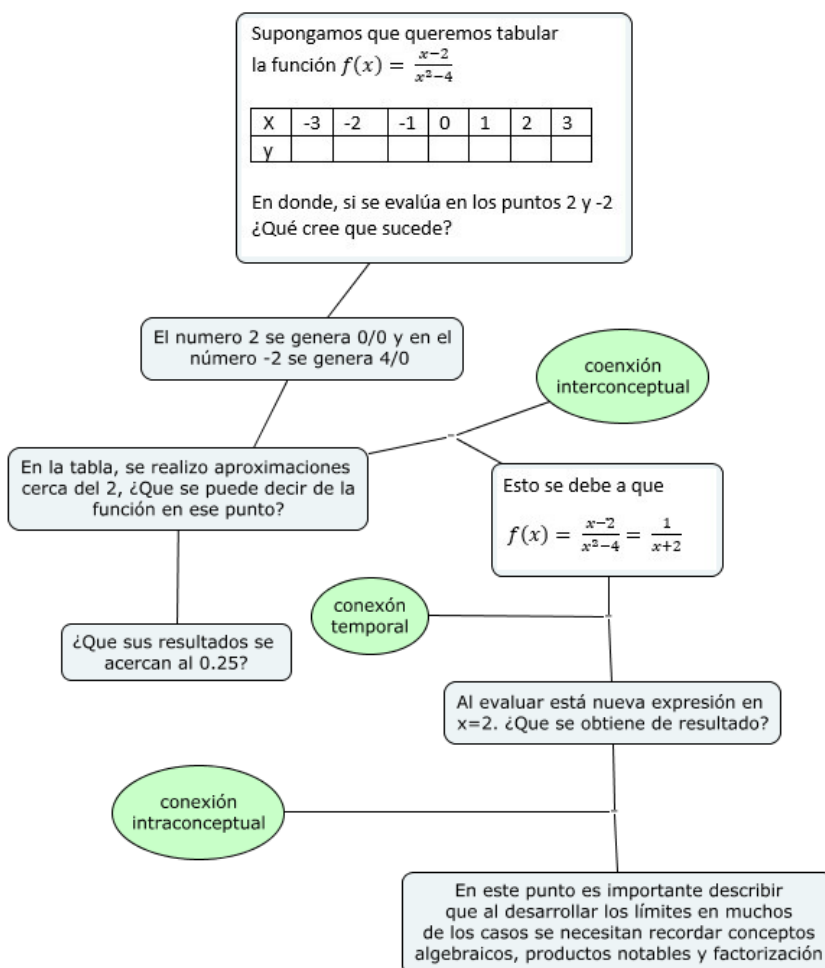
Supongamos que queremos tabular la función $f(x) = \frac{x-2}{x^2-4}$

| X | -3 | -2 | -1 | 0 | 1 | 2 | 3 |
|---|---|---|---|---|---|---|---|
| y | | | | | | | |

En donde, si se evalúa en los puntos 2 y -2 ¿Qué cree que sucede?

El numero 2 se genera 0/0 y en el número -2 se genera 4/0

coenxión interconceptual

En la tabla, se realizo aproximaciones cerca del 2, ¿Que se puede decir de la función en ese punto?

Esto se debe a que

$f(x) = \frac{x-2}{x^2-4} = \frac{1}{x+2}$

conexón temporal

¿Que sus resultados se acercan al 0.25?

Al evaluar está nueva expresión en x=2. ¿Que se obtiene de resultado?

conexión intraconceptual

En este punto es importante describir que al desarrollar los límites en muchos de los casos se necesitan recordar conceptos algebraicos, productos notables y factorización